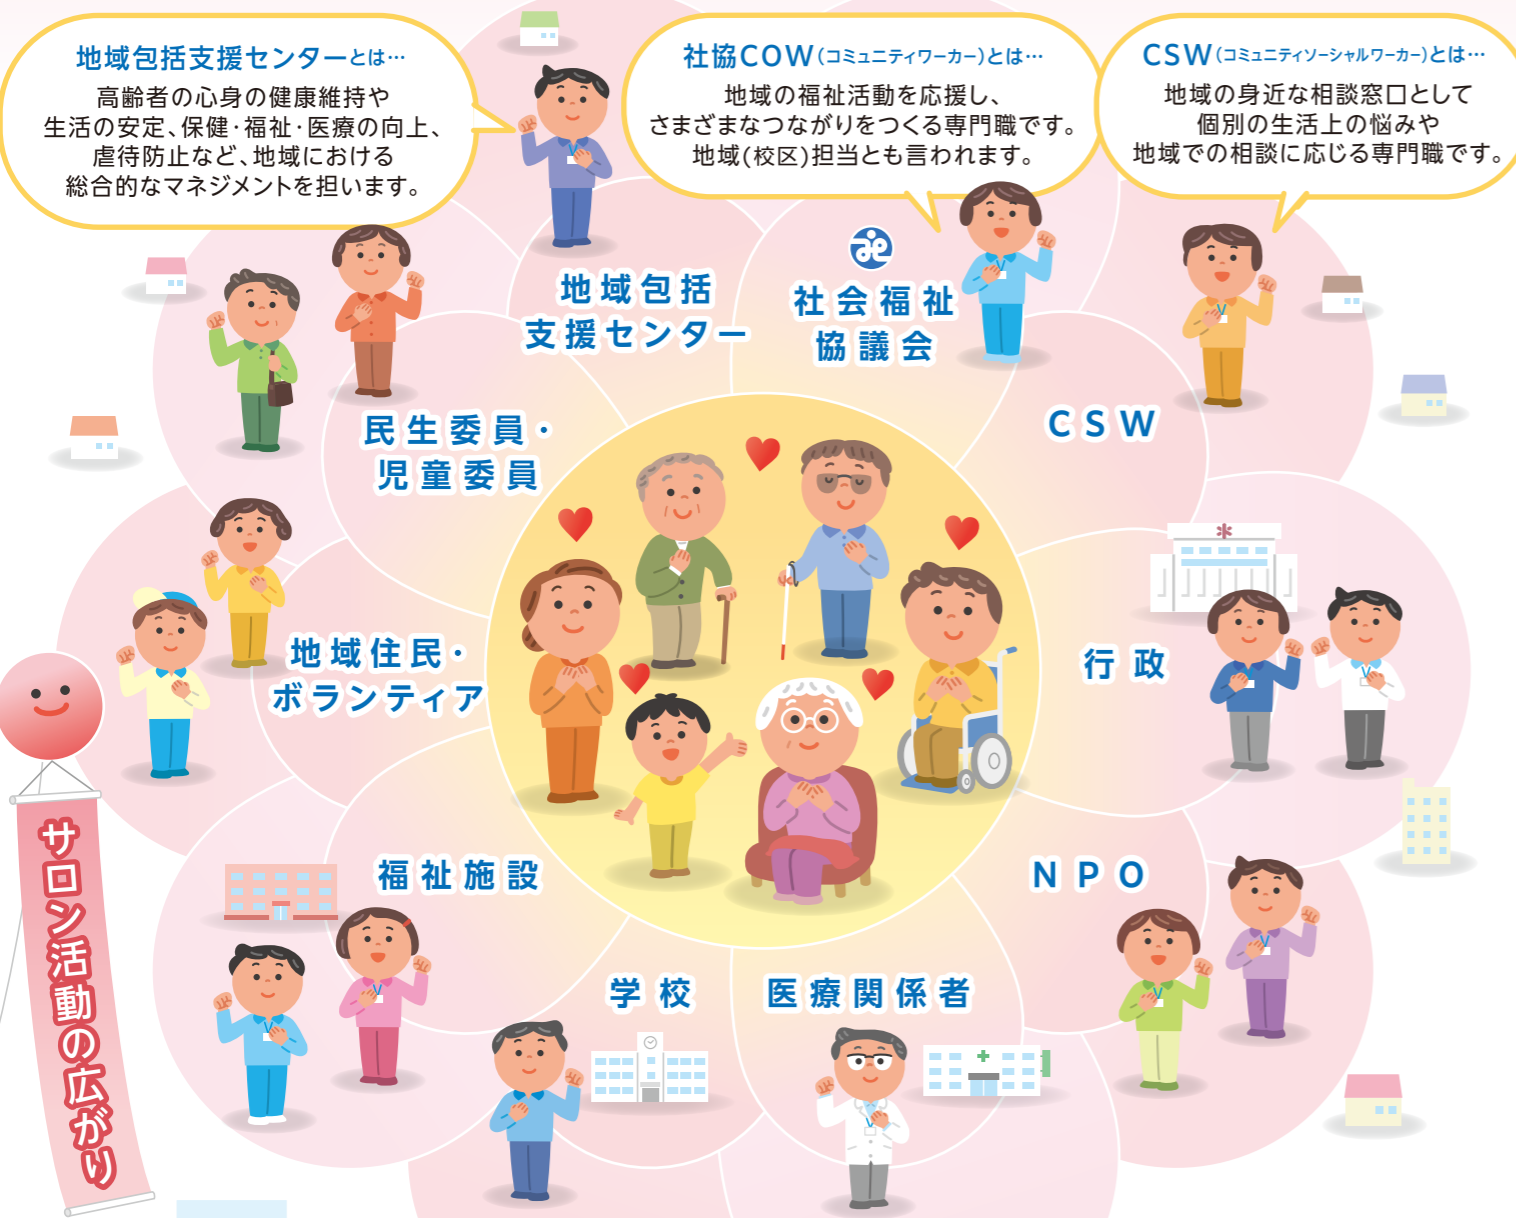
地域包括支援センターとは…
高齢者の心身の健康維持や生活の安定、保健･福祉･医療の向上、虐待防止など、地域における総合的なマネジメントを担います。

社協COW(コミュニティワーカー)とは…
地域の福祉活動を応援し、さまざまなつながりをつくる専門職です。地域(校区)担当とも言われます。

CSW(コミュニティソーシャルワーカー)とは…
地域の身近な相談窓口として個別の生活上の悩みや地域での相談に応じる専門職です。

地域包括支援センター

社会福祉協議会

CSW

民生委員・児童委員

行政

地域住民・ボランティア

福祉施設

NPO

学校

医療関係者

サロン活動の広がり